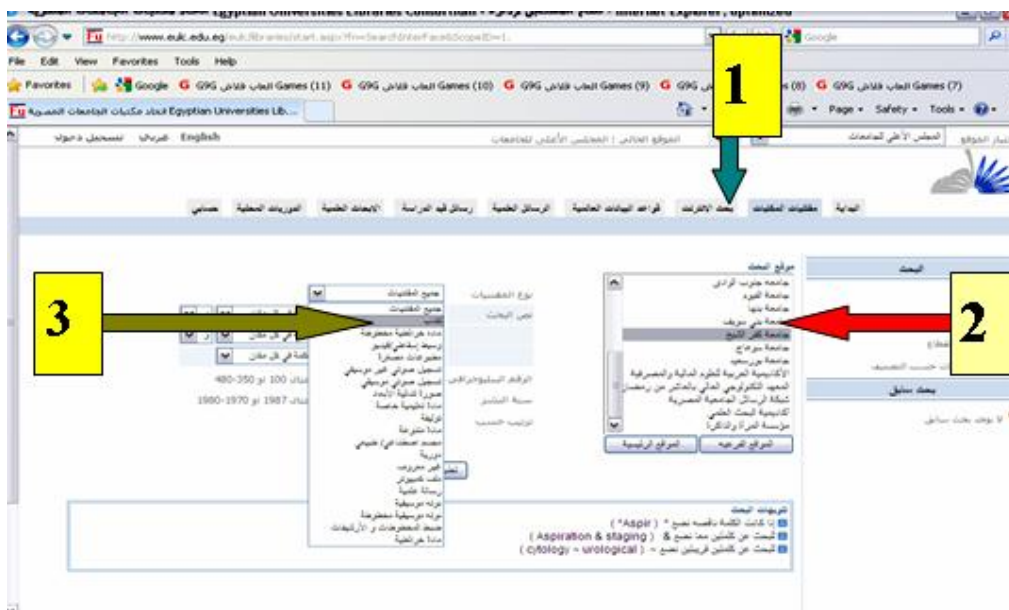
Egyptian Universities Libraries Consortium - Internet Explorer, optimized

http://www.eulc.edu.eg/eulc/libraries/start.aspx?fn=SearchInterface&ScopeID=1

Google

File Edit View Favorites Tools Help

Favorites Google G G9G العاب فلاش Games (11) G G9G العاب فلاش Games (10) G G9G العاب فلاش Games (9) G G9G (8) G G9G العاب فلاش Games (7)

اتحاد مكتبات الجامعات المصرية Egyptian Universities Lib...

Page Safety Tools

1

English عربي تسجيل دخول

الموقع الحالي : المجلس الأعلى للجامعات

المجلس الأعلى للجامعات

البداية مقتنيات المكتبات بحث الانترنت قواعد البيانات العالمية الرسائل العلمية رسائل قيد الدراسة الأبحاث العلمية الدوريات المحلية خدماتي

البحث

مواقع البحث
جامعة جنوب الوادي
جامعة الفيوم
جامعة بنها
جامعة بني سويف
جامعة كفر الشيخ
جامعة سوهاج
جامعة بورسعيد
الأكاديمية العربية للعلوم المالية والمصرفية
المعهد التكنولوجي العالي بالعاشر من رمضان
شبكة الرسائل الجامعية المصرية
أكاديمية البحث العلمي
مؤسسة المرأة والذاكرة

المواقع الفرعية المواقع الرئيسية

2

نوع المقتنيات
نص البحث

جميع المقتنيات
جميع المقتنيات
كتاب
مادة جرافيك مخطوطة
وسيط إسقاطي/فيديو
مخطوطات مصغرة
تسجيل صوتي غير موسيقي
تسجيل صوتي موسيقي
صورة ثنائية الأبعاد
مادة تعليمية خاصة
تركيبة
مادة متنوعة
مصنع (مشغولات) طبيعي
دورية
غير معروف
ملف كمبيوتر
رسالة علمية
نوته موسيقية
نوته موسيقية مخطوطة
ضبط المخطوطات و الأرشيفات
مادة خرائطية

3

في كل مكان

الرقم الببليوجرافي
سنة النشر
ترتيب حسب

مثال 100 أو 350-480
مثال 1987 أو 1970-1980

بحث سابق
لا يوجد بحث سابق

تلميحات البحث
إذا كانت الكلمة ناقصة نضع * ( *Aspir )
للبحث عن كلمتين معا نضع & ( Aspiration & staging )
للبحث عن كلمتين قريبتين نضع ~ ( cytology ~ urological )